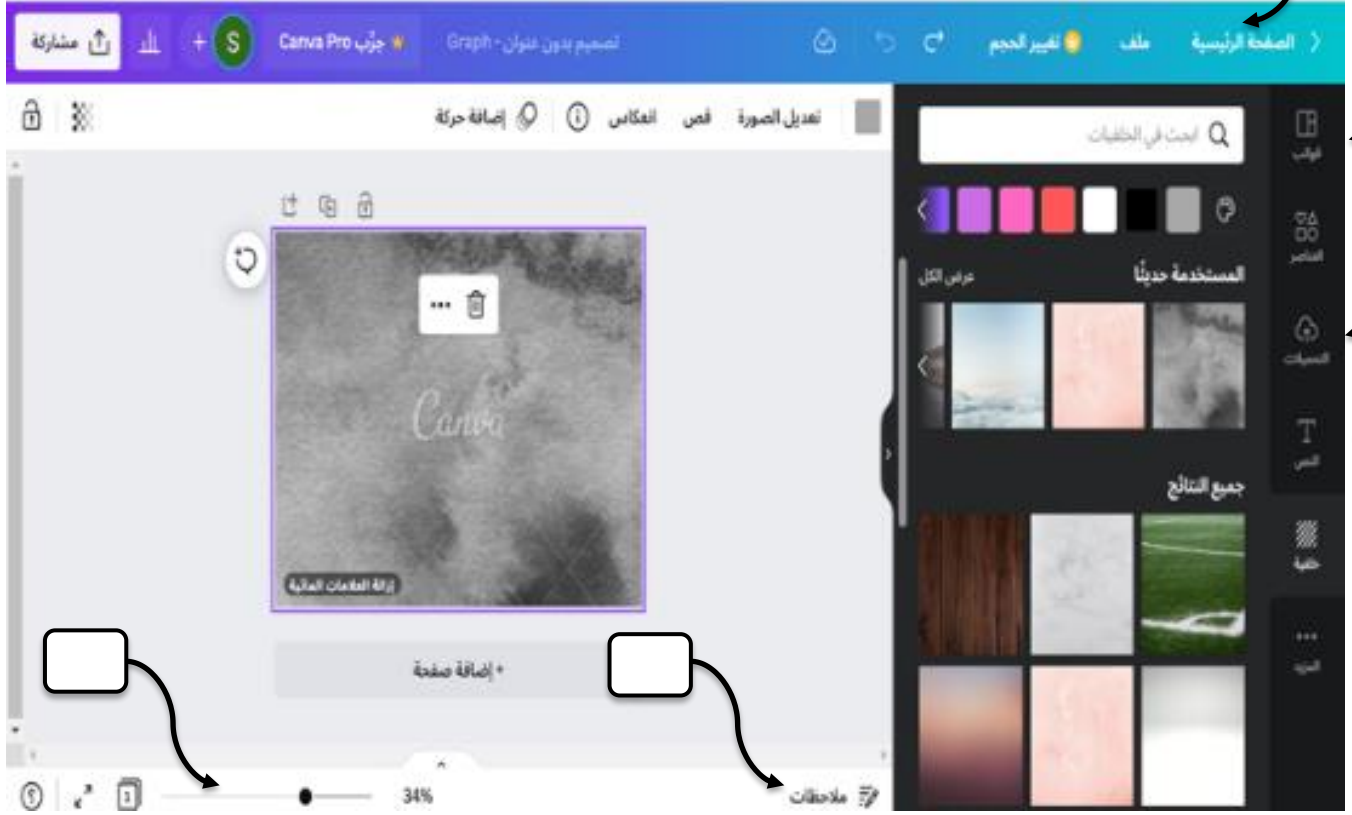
الصفحة الرئيسية
ملف
تغيير الحجم
تصميم بدون عنوان - Graph
جرّب Canva Pro
S
مشاركة

ابحث في الخلفيات
قوالب
العناصر
التحميلات
النص
خلفية
المزيد

المستخدمة حديثًا
عرض الكل
جميع النتائج

تعديل الصورة
قص
انعكاس
إضافة حركة

Canva
إزالة العلامات المائية
+ إضافة صفحة

ملاحظات
34%